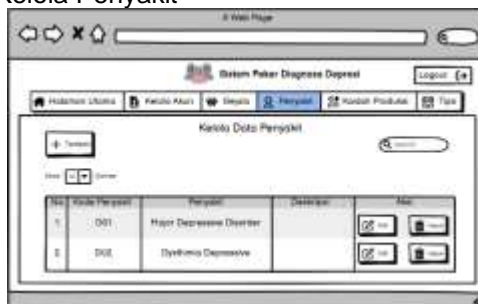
Kelola Penyakit

A Web Page

Sistem Pakar Diagnosa Depresi

Logout

Halaman Utama | Kelola Akun | Gejala | Penyakit | Kaidah Produksi | Tips

Kelola Data Penyakit

+ Tambah

Search

Show 10 Entries

| No | Kode Penyakit | Penyakit | Deskripsi | Aksi |
|---|---|---|---|---|
| 1 | D01 | Major Depressive Disorder | | Edit Hapus |
| 2 | D02 | Dysthymia Depressive | | Edit Hapus |